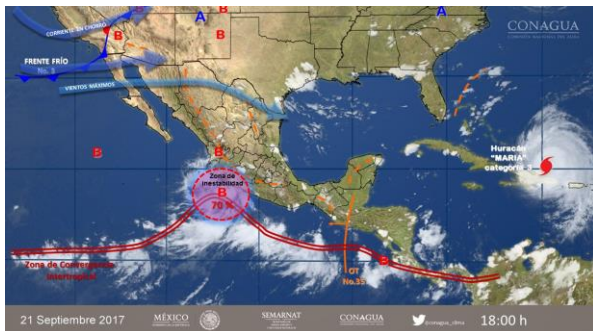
CONAGUA
COMISIÓN NACIONAL DEL AGUA

CORRIENTE EN CHORRO
B
A
B
A
FRENTE FRÍO
No. 3
VIENTOS MÁXIMOS
B
Huracán
"MARIA"
categoría 3
Zona de inestabilidad
B
70 %
OT
No.35
B
Zona de Convergencia Intertropical

21 Septiembre 2017
MÉXICO
SEMARNAT
CONAGUA
@conagua_clima
18:00 h